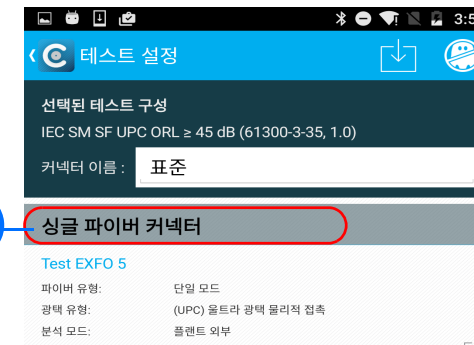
3:5

테스트 설정

선택된 테스트 구성
IEC SM SF UPC ORL ≥ 45 dB (61300-3-35, 1.0)

커넥터 이름 : 표준

싱글 파이버 커넥터

Test EXFO 5

파이버 유형: 단일 모드
광택 유형: (UPC) 울트라 광택 물리적 접촉
분석 모드: 플랜트 외부